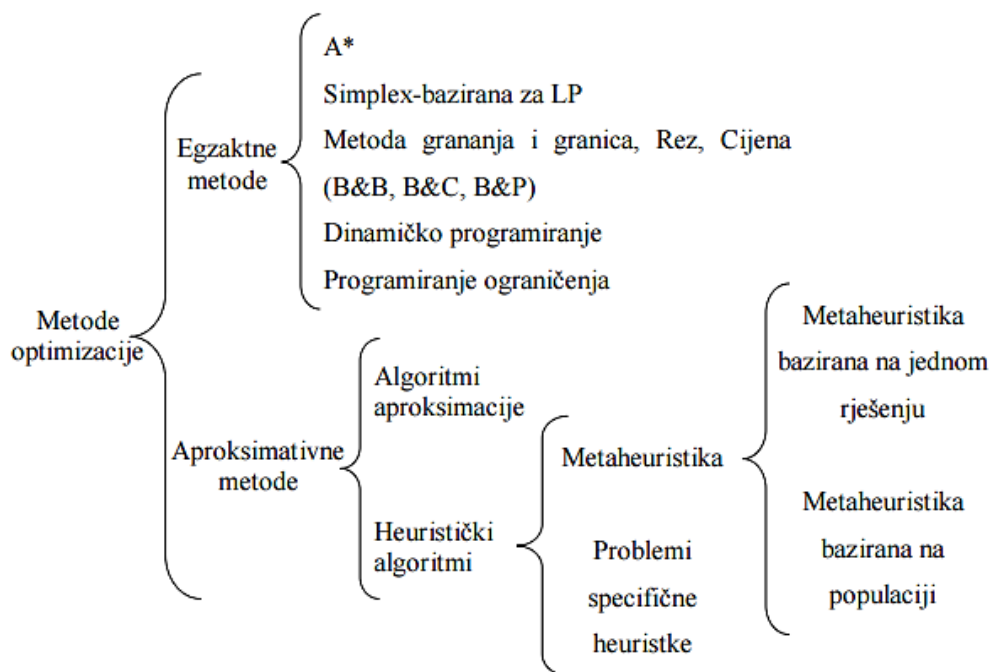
Metode optimizacije

Egzaktne metode

A*

Simplex-bazirana za LP

Metoda grananja i granica, Rez, Cijena (B&B, B&C, B&P)

Dinamičko programiranje

Programiranje ograničenja

Aproksimativne metode

Algoritmi aproksimacije

Heuristički algoritmi

Metaheuristika

Metaheuristika bazirana na jednom rješenju

Metaheuristika bazirana na populaciji

Problemi specifične heuristke